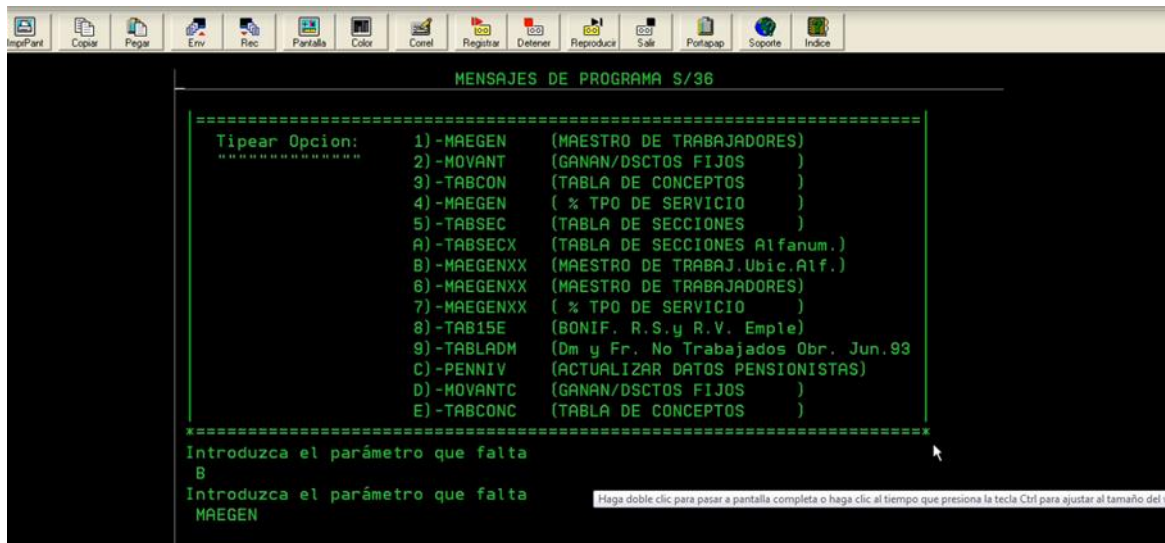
ImprPant Copiar Pegar Env Rec Pantalla Color Correl Registrar Detener Reproducir Salir Portapap Soporte Indice

MENSAJES DE PROGRAMA S/36

==========================================================

Tipear Opcion:
""""""""""""""

1)-MAEGEN (MAESTRO DE TRABAJADORES)
2)-MOVANT (GANAN/DSCTOS FIJOS )
3)-TABCON (TABLA DE CONCEPTOS )
4)-MAEGEN ( % TPO DE SERVICIO )
5)-TABSEC (TABLA DE SECCIONES )
A)-TABSECX (TABLA DE SECCIONES Alfanum.)
B)-MAEGENXX (MAESTRO DE TRABAJ.Ubic.Alf.)
6)-MAEGENXX (MAESTRO DE TRABAJADORES)
7)-MAEGENXX ( % TPO DE SERVICIO )
8)-TAB15E (BONIF. R.S.y R.V. Emple)
9)-TABLADM (Dm y Fr. No Trabajados Obr. Jun.93
C)-PENNIV (ACTUALIZAR DATOS PENSIONISTAS)
D)-MOVANTC (GANAN/DSCTOS FIJOS )
E)-TABCONC (TABLA DE CONCEPTOS )

*=========================================================*

Introduzca el parámetro que falta
B
Introduzca el parámetro que falta
MAEGEN

Haga doble clic para pasar a pantalla completa o haga clic al tiempo que presiona la tecla Ctrl para ajustar al tamaño del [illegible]